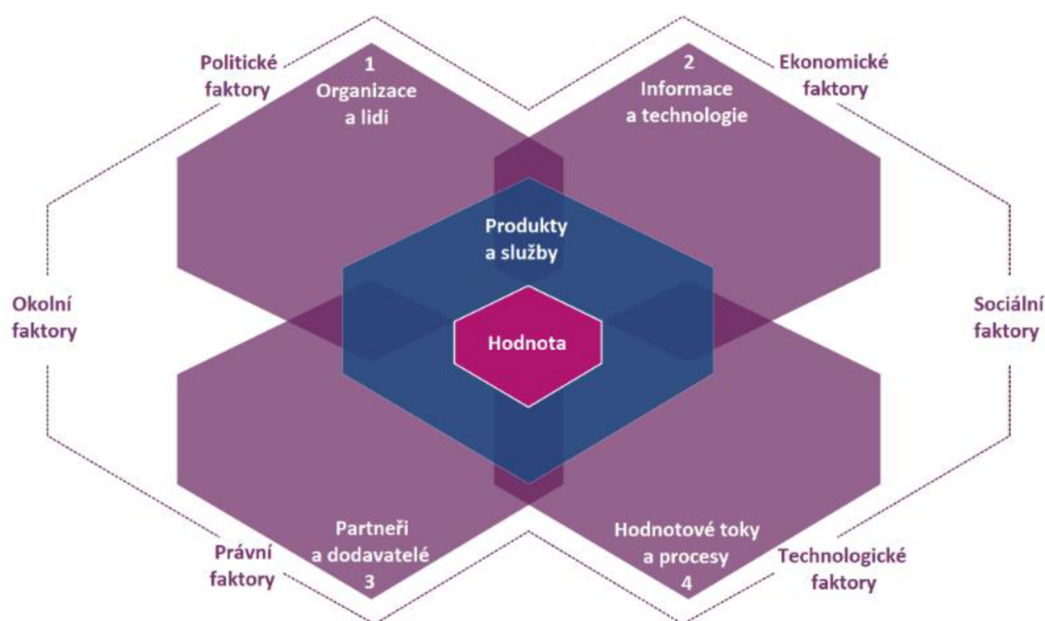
Politické faktory

1
Organizace a lidi

2
Informace a technologie

Ekonomické faktory

Produkty a služby

Okolní faktory

Hodnota

Sociální faktory

Partneři a dodavatelé
3

Hodnotové toky a procesy
4

Právní faktory

Technologické faktory